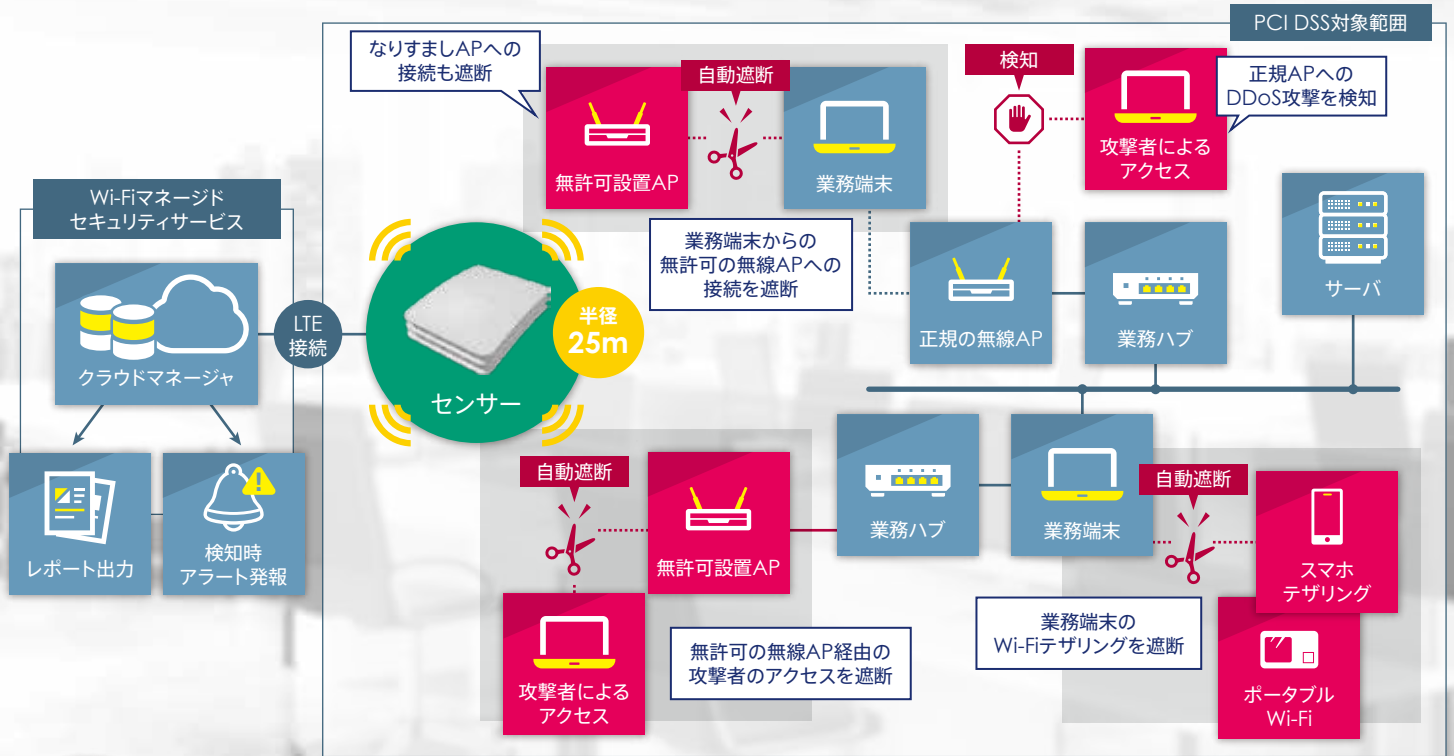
PCI DSS対象範囲

なりすましAPへの接続も遮断

自動遮断

無許可設置AP

業務端末

検知

攻撃者によるアクセス

正規APへのDDoS攻撃を検知

Wi-Fiマネージドセキュリティサービス

業務端末からの無許可の無線APへの接続を遮断

クラウドマネージャ

LTE接続

半径25m

センサー

正規の無線AP

業務ハブ

サーバ

レポート出力

検知時アラート発報

自動遮断

無許可設置AP

業務ハブ

業務端末

自動遮断

スマホテザリング

攻撃者によるアクセス

無許可の無線AP経由の攻撃者のアクセスを遮断

業務端末のWi-Fiテザリングを遮断

ポータブルWi-Fi